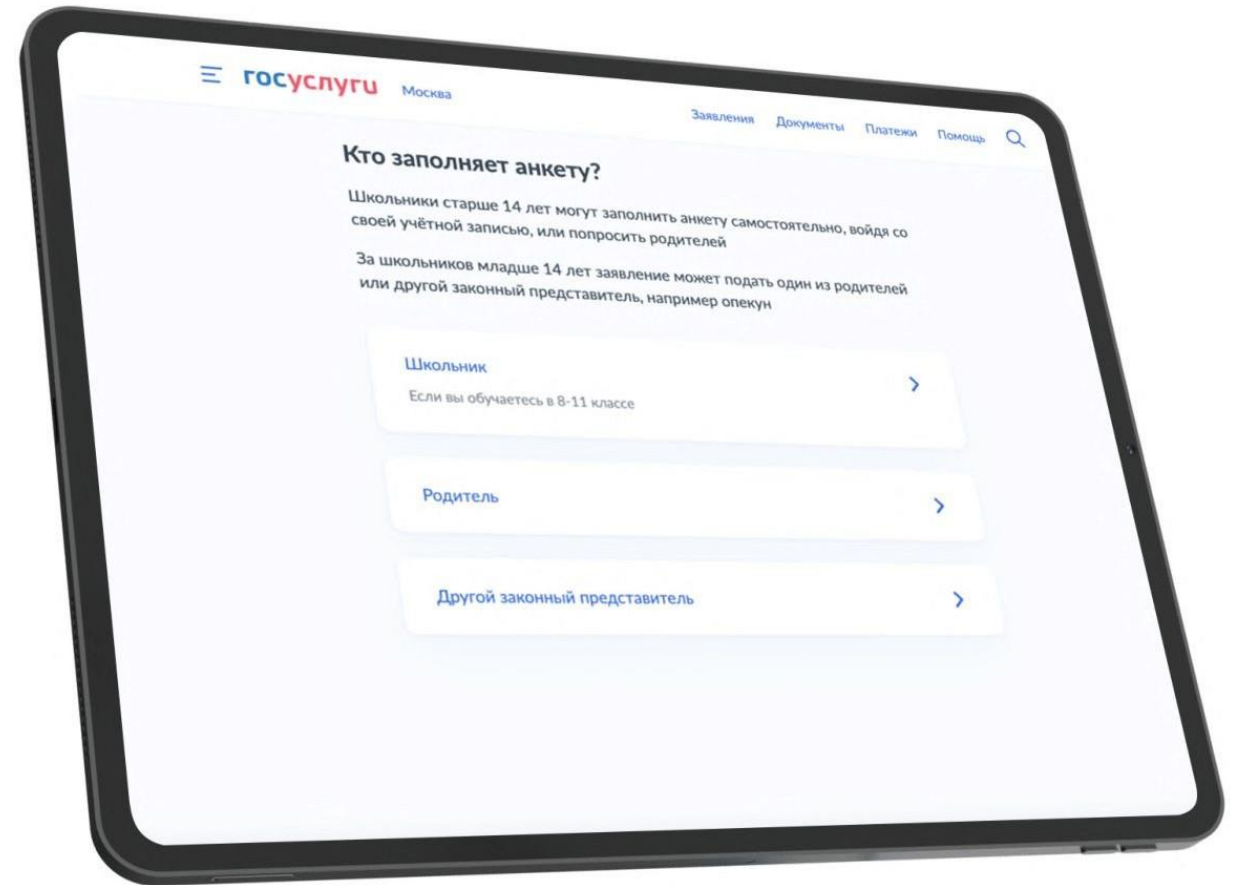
госуслуги Москва

Заявления Документы Платежи Помощь

Кто заполняет анкету?

Школьники старше 14 лет могут заполнить анкету самостоятельно, войдя со своей учётной записью, или попросить родителей

За школьников младше 14 лет заявление может подать один из родителей или другой законный представитель, например опекун

Школьник
Если вы обучаетесь в 8-11 классе

Родитель

Другой законный представитель